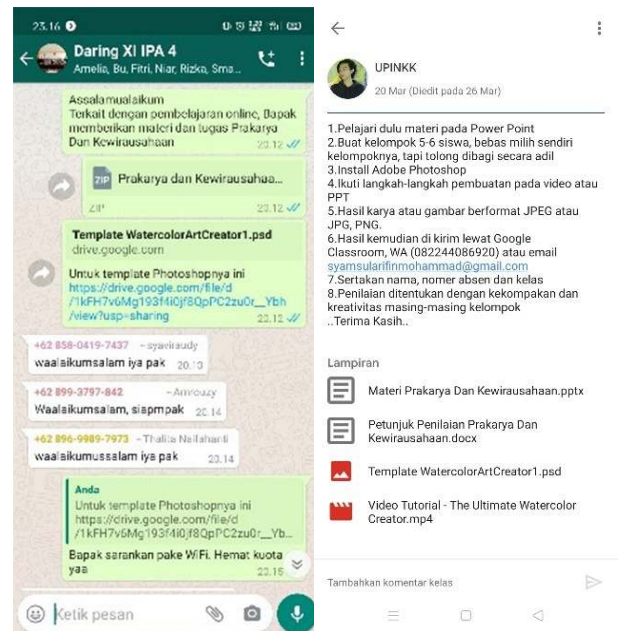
23.16

Daring XI IPA 4
Amelia, Bu, Fitri, Niar, Rizka, Sma...

Assalamualaikum
Terkait dengan pembelajaran online, Bapak memberikan materi dan tugas Prakarya Dan Kewirausahaan
23.12

Prakarya dan Kewirausahaa...
ZIP 23.12

Template WatercolorArtCreator1.psd
drive.google.com

Untuk template Photoshopnya ini https://drive.google.com/file/d/1kFH7v6Mg193f4i0jf8QpPC2zu0r__Ybh/view?usp=sharing
23.12

+62 858-0419-7437 ~syavirаudy
waalaikumsalam iya pak 23.13

+62 899-3797-842 ~Amrouzy
Waalaikumsalam, siapmpak 23.14

+62 896-9989-7973 ~Thalita Nailahanti
waalaikumussalam iya pak 23.14

Anda
Untuk template Photoshopnya ini https://drive.google.com/file/d/1kFH7v6Mg193f4i0jf8QpPC2zu0r__Yb...

Bapak sarankan pake WiFi. Hemat kuota yaa 23.15

Ketik pesan

UPINKK
20 Mar (Diedit pada 26 Mar)

1.Pelajari dulu materi pada Power Point
2.Buat kelompok 5-6 siswa, bebas milih sendiri kelompoknya, tapi tolong dibagi secara adil
3.Install Adobe Photoshop
4.Ikuti langkah-langkah pembuatan pada video atau PPT
5.Hasil karya atau gambar berformat JPEG atau JPG, PNG.
6.Hasil kemudian di kirim lewat Google Classroom, WA (082244086920) atau email syamsularifinmohammad@gmail.com
7.Sertakan nama, nomer absen dan kelas
8.Penilaian ditentukan dengan kekompakan dan kreativitas masing-masing kelompok
..Terima Kasih..

Lampiran

Materi Prakarya Dan Kewirausahaan.pptx

Petunjuk Penilaian Prakarya Dan Kewirausahaan.docx

Template WatercolorArtCreator1.psd

Video Tutorial - The Ultimate Watercolor Creator.mp4

Tambahkan komentar kelas